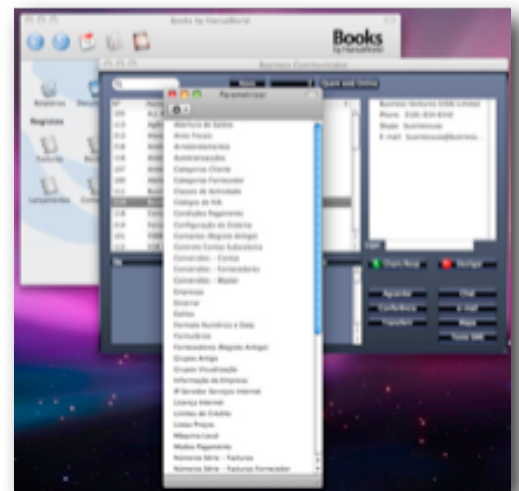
Books by HansaWorld

Books
by HansaWorld

Business Communicator

Parametrizar

Relatórios

Registros

Faturas

Lançamentos

Aberturas de Saldos
Anos Fiscais
Arredondamentos
Autotransações
Categoria Cliente
Categoria Fornecedor
Classes de Actividade
Códigos de IVA
Condições Pagamento
Configuração do Sistema
Contactos (Registo Antigo)
Controlo Contas Subsidiária
Conversões – Contas
Conversões – Fornecedores
Conversões – Moeda
Empresas
Enviar
Estilos
Formato Numérico e Data
Formulários
Fornecedores (Registo Antigo)
Grupos Artigo
Grupos Visualização
Informação da Empresa
IP Servidor Serviços Internet
Licença Internet
Limites de Crédito
Listas Preços
Máquina Local
Modos Pagamento
Números Série – Facturas
Números Série – Facturas Fornecedor

Business Ventures EAN Limited
Phone: 0181 834 8340
Skype: businessuk
E-mail: businessuk@business...

Quick add Online

Start Resp

Desligar

Aguardar

Chat

Conferência

E-mail

Transferir

Mapa

Tons DMF